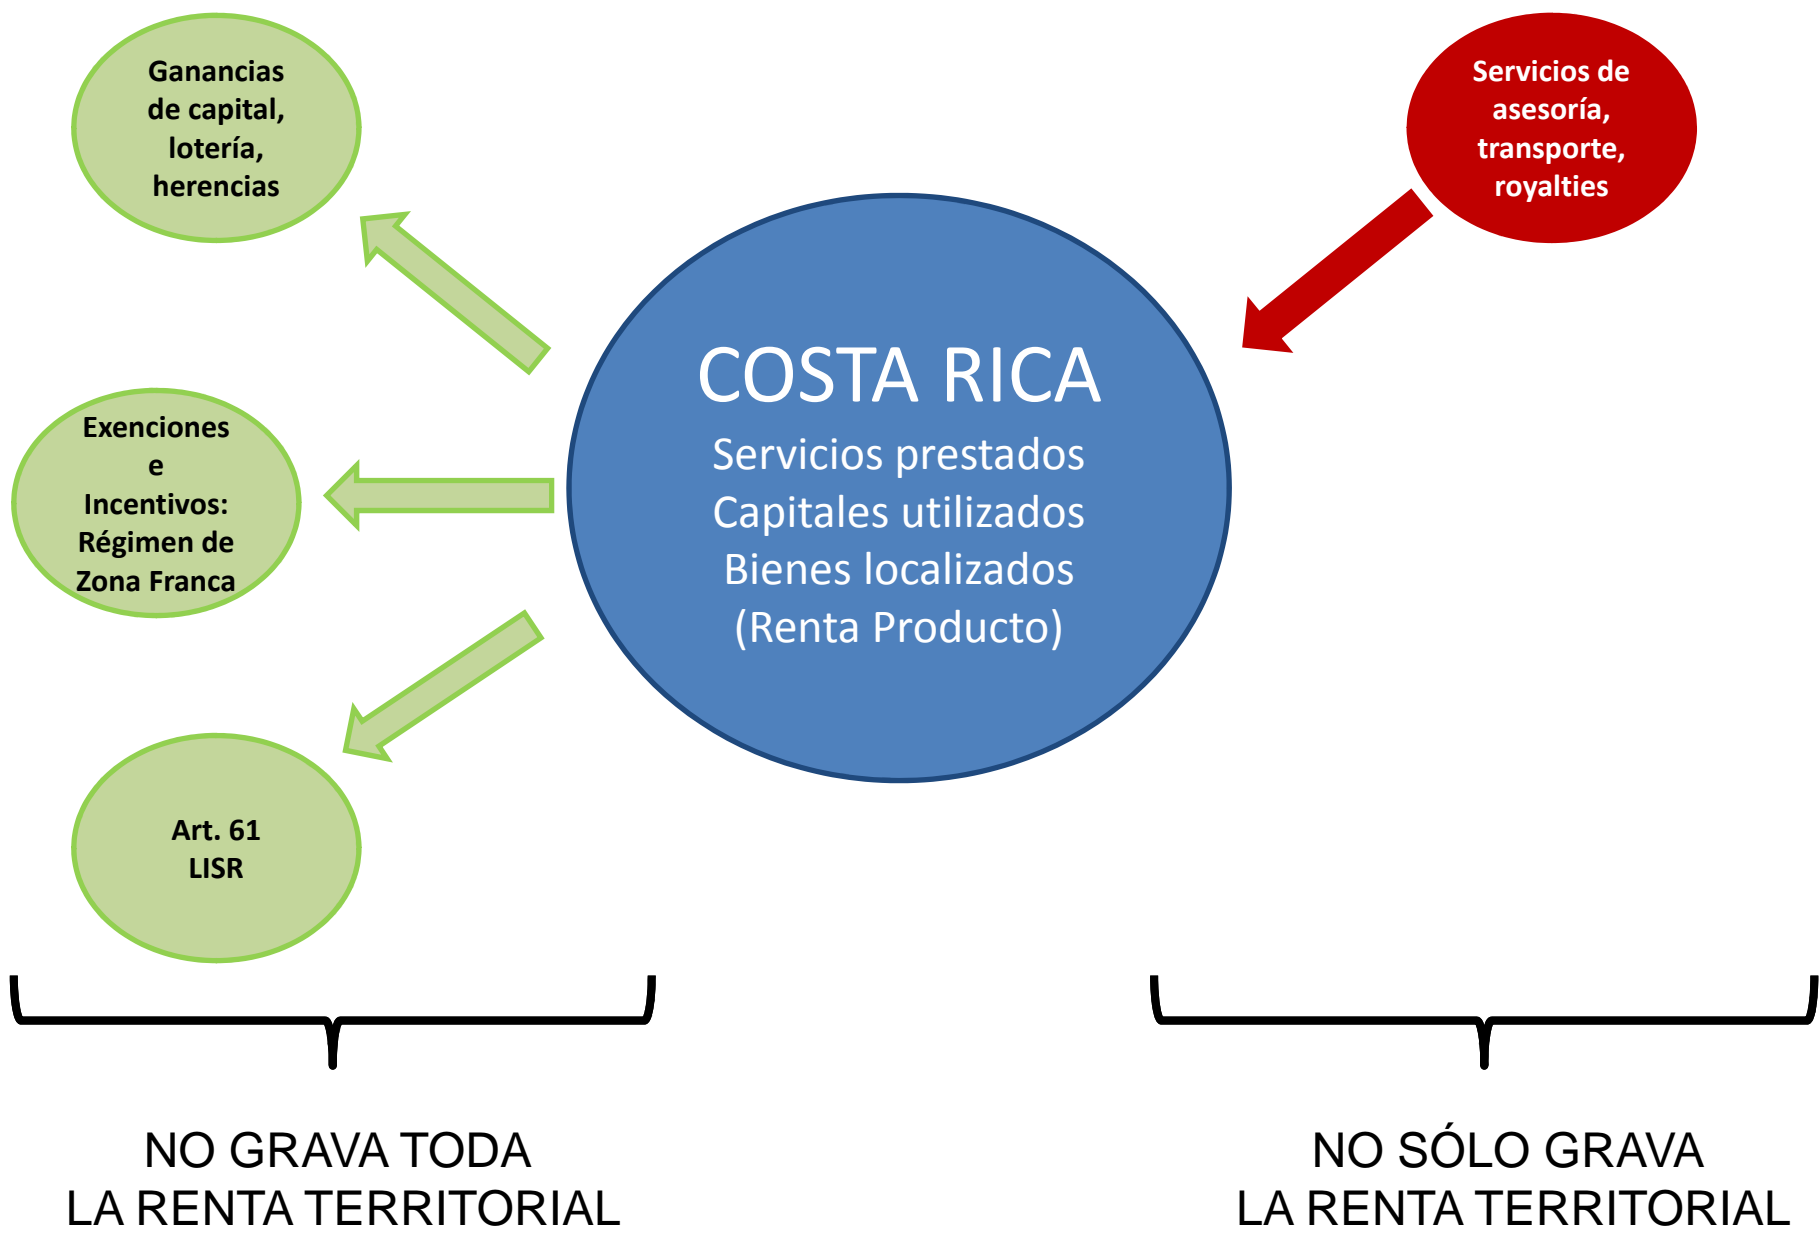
Ganancias de capital, lotería, herencias

Servicios de asesoría, transporte, royalties

COSTA RICA
Servicios prestados
Capitales utilizados
Bienes localizados
(Renta Producto)

Exenciones e Incentivos: Régimen de Zona Franca

Art. 61 LISR

NO GRAVA TODA
LA RENTA TERRITORIAL

NO SÓLO GRAVA
LA RENTA TERRITORIAL